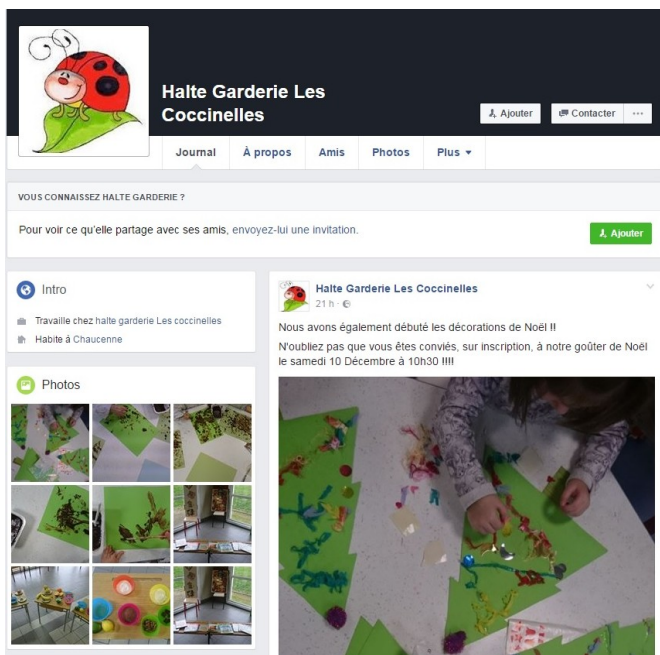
Halte Garderie Les Coccinelles

Ajouter

Contacter

...

Journal

À propos

Amis

Photos

Plus ▾

VOUS CONNAISSEZ HALTE GARDERIE ?

Pour voir ce qu'elle partage avec ses amis, envoyez-lui une invitation.

Ajouter

Intro

Travaille chez halte garderie Les coccinelles

Habite à Chaucenne

Photos

Halte Garderie Les Coccinelles

21 h ·

Nous avons également débuté les décorations de Noël !!

N'oubliez pas que vous êtes conviés, sur inscription, à notre goûter de Noël le samedi 10 Décembre à 10h30 !!!!